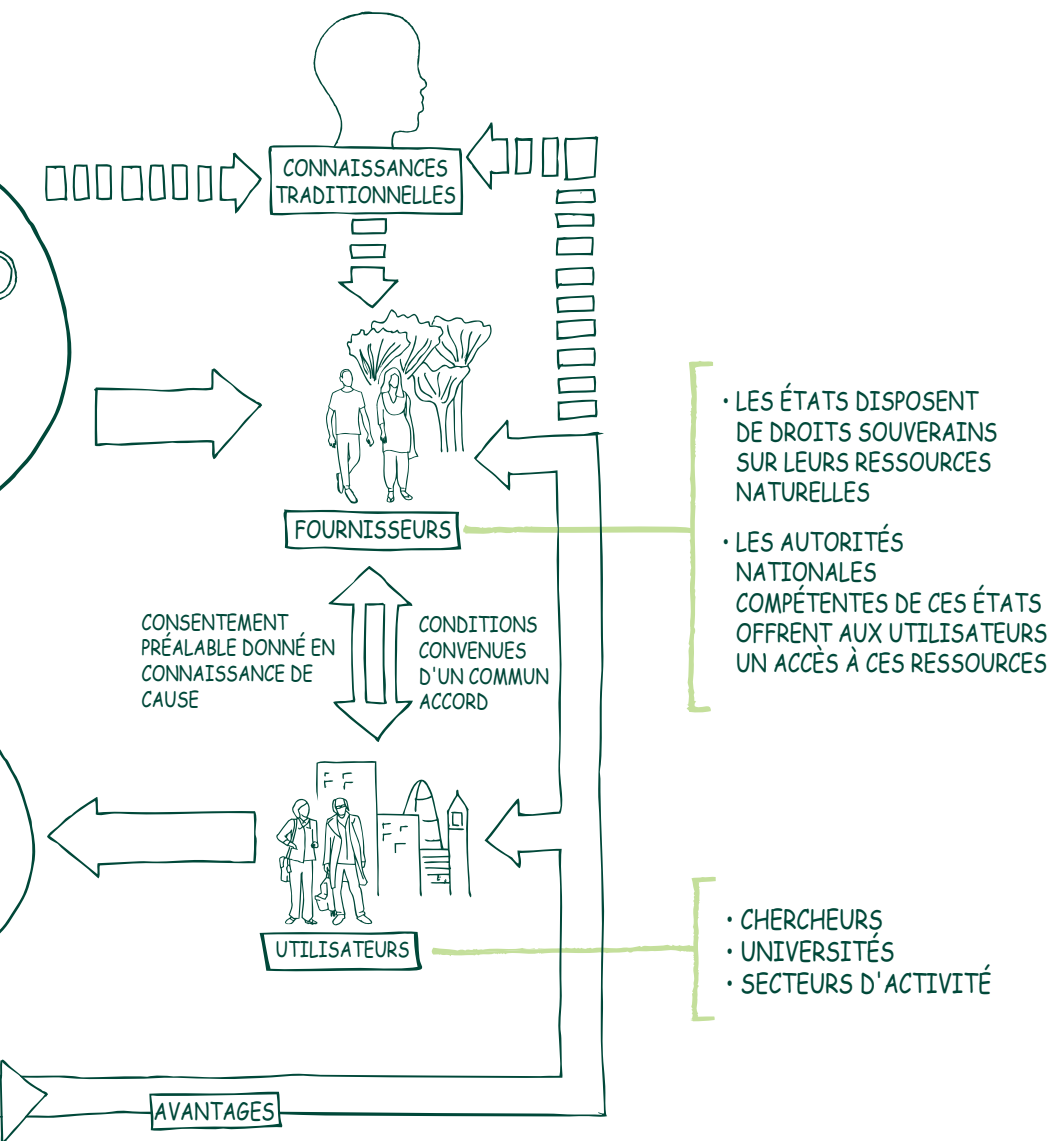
CONNAISSANCES TRADITIONNELLES

FOURNISSEURS

• LES ÉTATS DISPOSENT DE DROITS SOUVERAINS SUR LEURS RESSOURCES NATURELLES

• LES AUTORITÉS NATIONALES COMPÉTENTES DE CES ÉTATS OFFRENT AUX UTILISATEURS UN ACCÈS À CES RESSOURCES

CONSENTEMENT PRÉALABLE DONNÉ EN CONNAISSANCE DE CAUSE

CONDITIONS CONVENUES D'UN COMMUN ACCORD

UTILISATEURS

• CHERCHEURS
• UNIVERSITÉS
• SECTEURS D'ACTIVITÉ

AVANTAGES